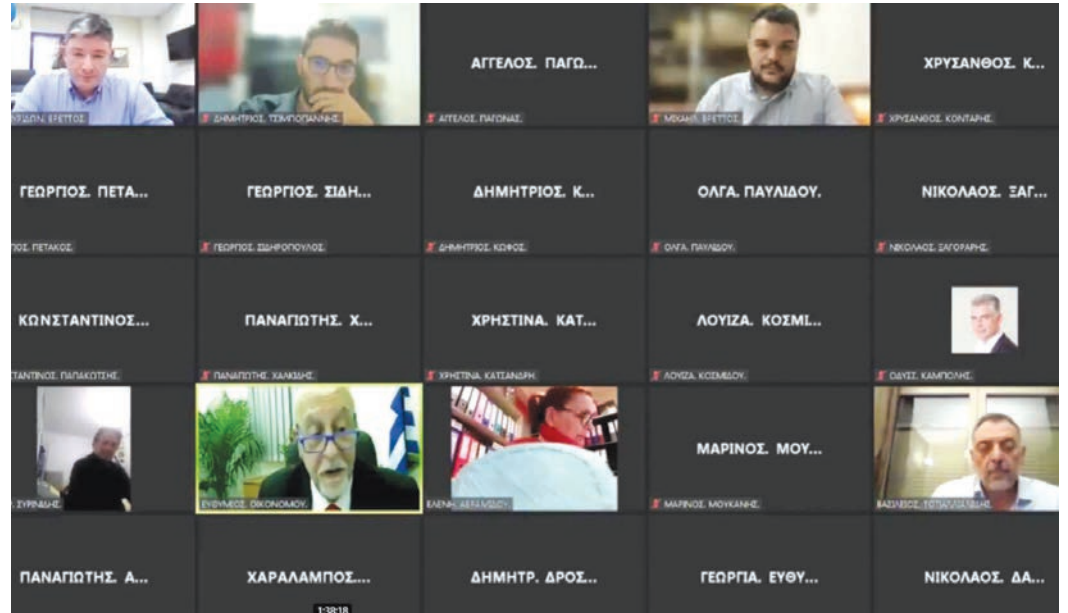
ΑΓΓΕΛΟΣ. ΠΑΓΩ...

ΧΡΥΣΑΝΘΟΣ. Κ...

ΣΠΥΡΙΔΩΝ. ΒΡΕΤΤΟΣ.

ΔΗΜΗΤΡΙΟΣ. ΤΣΙΜΠΟΓΙΑΝΝΗΣ.

ΑΓΓΕΛΟΣ. ΠΑΓΩΝΑΣ.

ΜΙΧΑΗΛ. ΒΡΕΤΤΟΣ.

ΧΡΥΣΑΝΘΟΣ. ΚΟΝΤΑΡΗΣ.

ΓΕΩΡΓΙΟΣ. ΠΕΤΑ...

ΓΕΩΡΓΙΟΣ. ΣΙΔΗ...

ΔΗΜΗΤΡΙΟΣ. Κ...

ΟΛΓΑ. ΠΑΥΛΙΔΟΥ.

ΝΙΚΟΛΑΟΣ. ΞΑΓ...

...ΙΟΣ. ΠΕΤΑΚΟΣ.

ΓΕΩΡΓΙΟΣ. ΣΙΔΗΡΟΠΟΥΛΟΣ.

ΔΗΜΗΤΡΙΟΣ. ΚΟΦΟΣ.

ΟΛΓΑ. ΠΑΥΛΙΔΟΥ.

ΝΙΚΟΛΑΟΣ. ΞΑΓΟΡΑΡΗΣ.

ΚΩΝΣΤΑΝΤΙΝΟΣ...

ΠΑΝΑΓΙΩΤΗΣ. Χ...

ΧΡΗΣΤΙΝΑ. ΚΑΤ...

ΛΟΥΙΖΑ. ΚΟΣΜΙ...

...ΣΤΑΝΤΙΝΟΣ. ΠΑΠΑΚΩΣΤΗΣ.

ΠΑΝΑΓΙΩΤΗΣ. ΧΑΛΚΙΔΗΣ.

ΧΡΗΣΤΙΝΑ. ΚΑΤΣΑΝΔΡΗ.

ΛΟΥΙΖΑ. ΚΟΣΜΙΔΟΥ.

ΟΔΥΣΣ. ΚΑΜΠΟΛΗΣ.

...Σ. ΣΥΡΙΝΙΔΗΣ.

ΕΥΘΥΜΙΟΣ. ΟΙΚΟΝΟΜΟΥ.

ΕΛΕΝΗ. ΑΒΡΑΜΙΔΟΥ.

ΜΑΡΙΝΟΣ. ΜΟΥ...

ΜΑΡΙΝΟΣ. ΜΟΥΚΑΝΗΣ.

ΒΑΣΙΛΕΙΟΣ. ΤΟΠΑΛΙΔΗΣ.

ΠΑΝΑΓΙΩΤΗΣ. Α...

ΧΑΡΑΛΑΜΠΟΣ...

ΔΗΜΗΤΡ. ΔΡΟΣ...

ΓΕΩΡΓΙΑ. ΕΥΘΥ...

ΝΙΚΟΛΑΟΣ. ΔΑ...

1:38:18